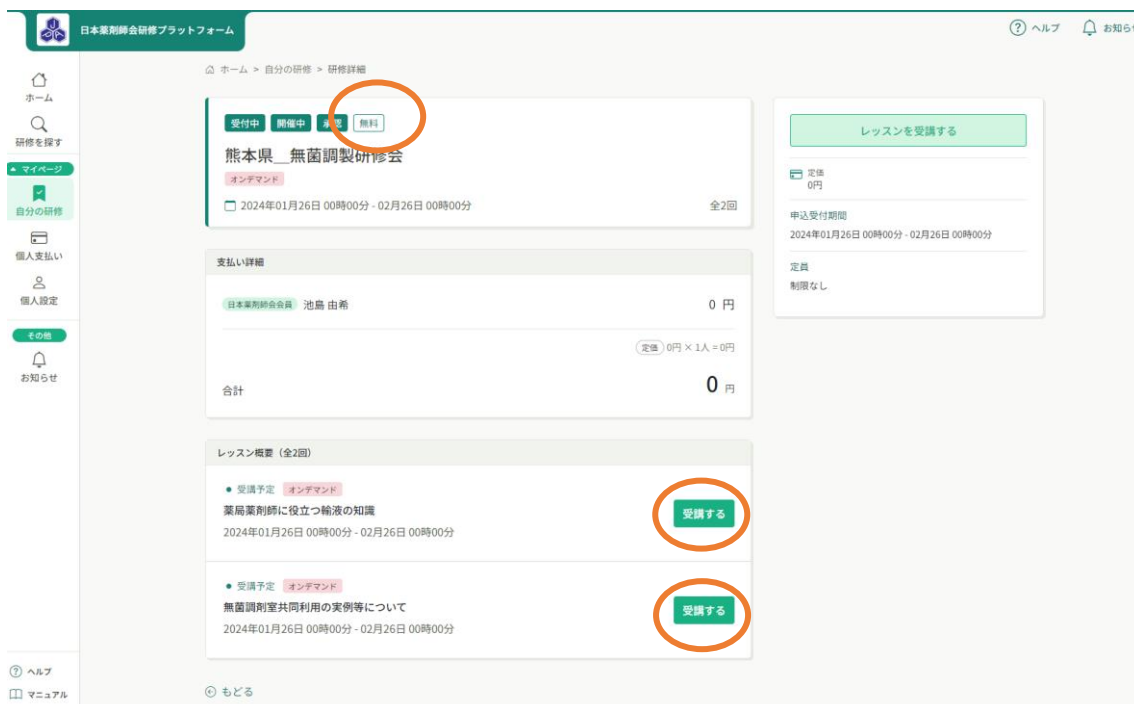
日本薬剤師会研修プラットフォーム

ヘルプ お知らせ

ホーム
研修を探す
マイページ
自分の研修
個人支払い
個人設定
その他
お知らせ

ホーム > 自分の研修 > 研修詳細

受付中 開催中 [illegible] 無料

熊本県＿無菌調製研修会

オンデマンド

2024年01月26日 00時00分 - 02月26日 00時00分 全2回

支払い詳細

日本薬剤師会会員 池島 由希 0 円

定価 0円 × 1人 = 0円

合計 0 円

レッスン概要（全2回）

● 受講予定 オンデマンド
薬局薬剤師に役立つ輸液の知識
2024年01月26日 00時00分 - 02月26日 00時00分
受講する

● 受講予定 オンデマンド
無菌調剤室共同利用の実例等について
2024年01月26日 00時00分 - 02月26日 00時00分
受講する

もどる

レッスンを受講する

定価
0円

申込受付期間
2024年01月26日 00時00分 - 02月26日 00時00分

定員
制限なし

ヘルプ
マニュアル